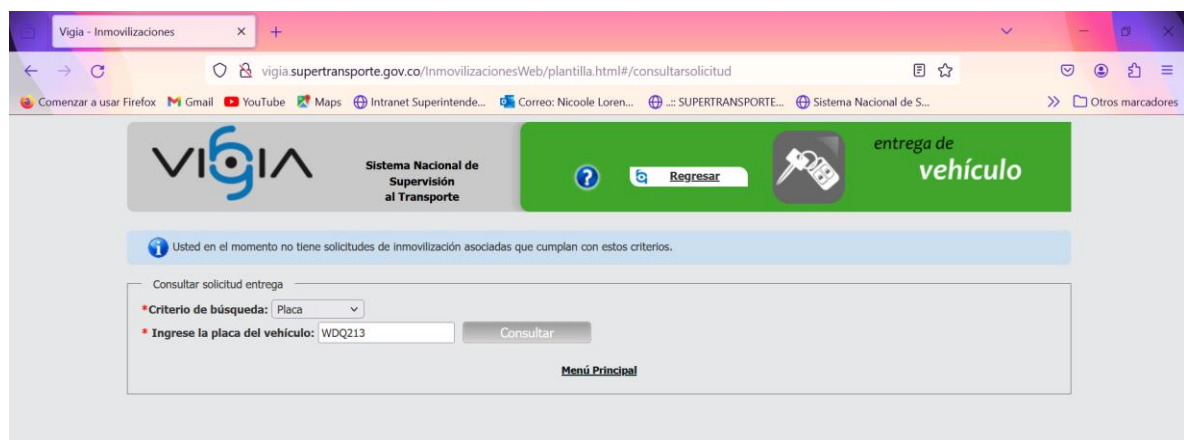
Vigia - Inmovilizaciones ×
+

vigia.supertransporte.gov.co/InmovilizacionesWeb/plantilla.html#/consultarsolicitud

Comenzar a usar Firefox Gmail YouTube Maps Intranet Superintende... Correo: Nicoole Loren... .:: SUPERTRANSPORTE... Sistema Nacional de S... Otros marcadores

VIGIA
Sistema Nacional de Supervisión al Transporte

Regresar

entrega de vehículo

Usted en el momento no tiene solicitudes de inmovilización asociadas que cumplan con estos criterios.

Consultar solicitud entrega

*Criterio de búsqueda: Placa

* Ingrese la placa del vehículo: WDQ213

Consultar

Menú Principal